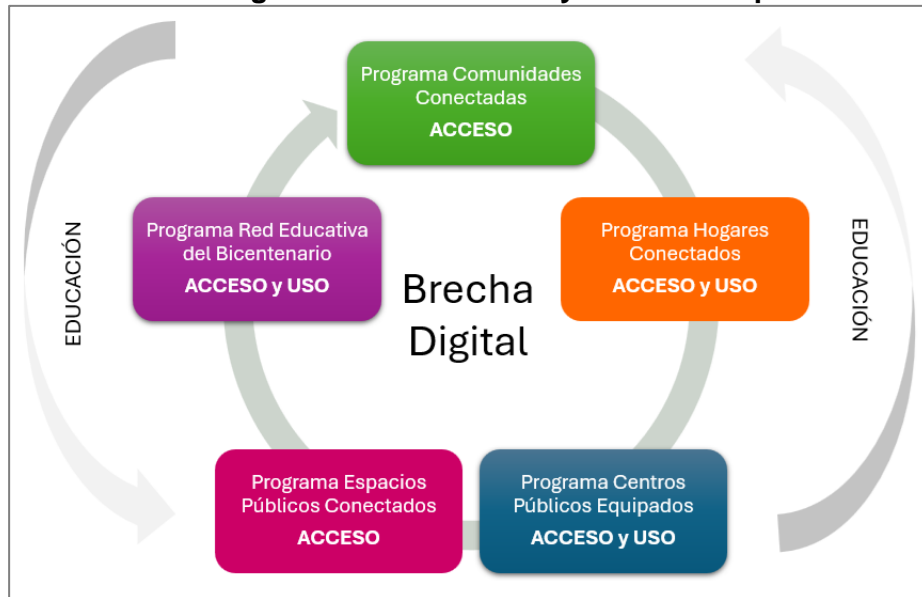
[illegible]

Programa Comunidades Conectadas
ACCESO

Programa Red Educativa del Bicentenario
ACCESO y USO

Programa Hogares Conectados
ACCESO y USO

EDUCACIÓN

Brecha Digital

EDUCACIÓN

Programa Espacios Públicos Conectados
ACCESO

Programa Centros Públicos Equipados
ACCESO y USO